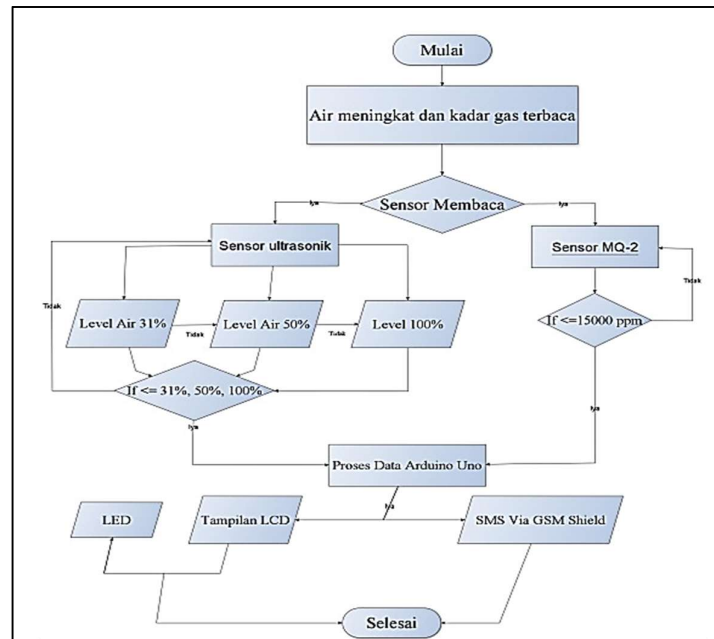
Mulai

Air meningkat dan kadar gas terbaca

Sensor Membaca

Iya

Iya

Sensor ultrasonik

Sensor MQ-2

Tidak

Tidak

Level Air 31%

Tidak

Level Air 50%

Tidak

Level 100%

If <=15000 ppm

If <= 31%, 50%, 100%

Iya

Iya

Proses Data Arduino Uno

Iya

LED

Tampilan LCD

SMS Via GSM Shield

Selesai